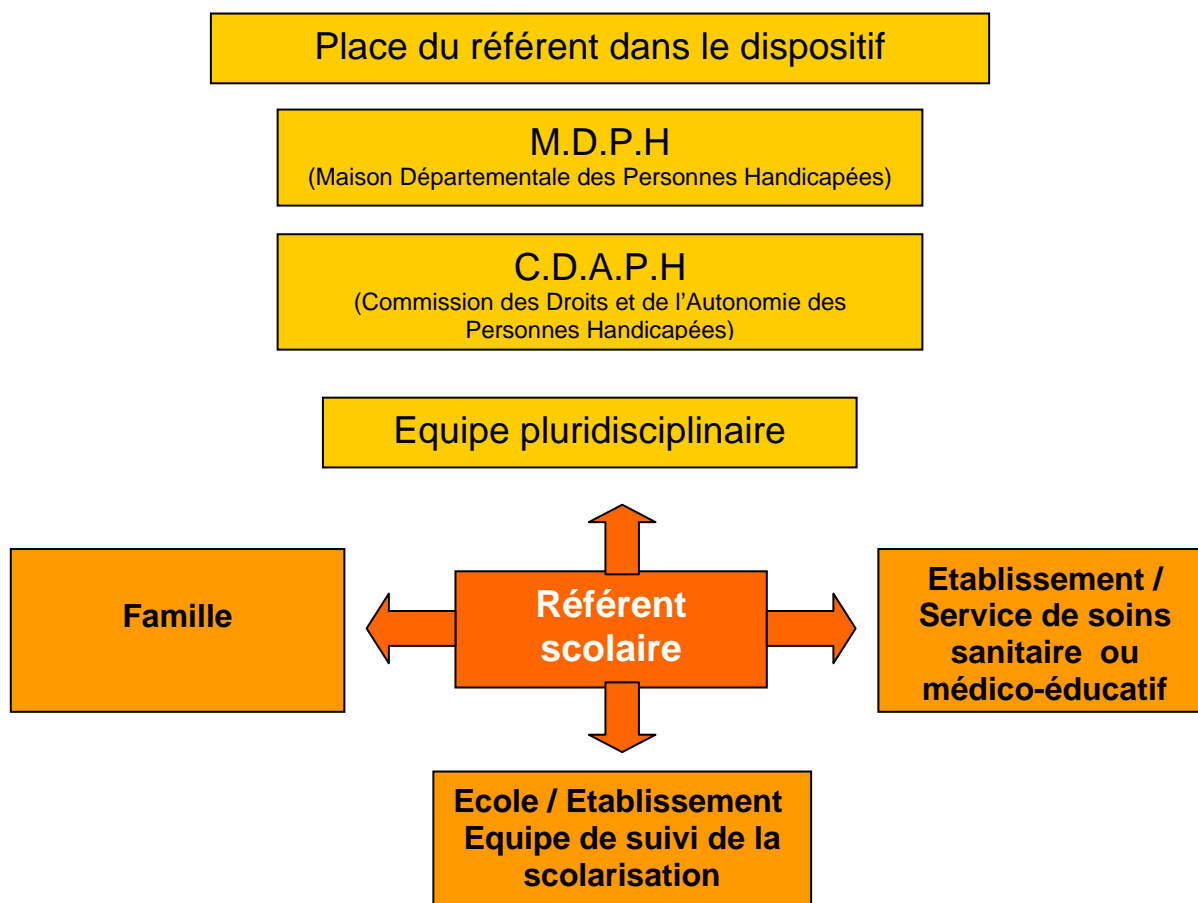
Place du référent dans le dispositif

M.D.P.H
(Maison Départementale des Personnes Handicapées)

C.D.A.P.H
(Commission des Droits et de l'Autonomie des Personnes Handicapées)

Equipe pluridisciplinaire

Famille

Référent scolaire

Etablissement / Service de soins sanitaire ou médico-éducatif

Ecole / Etablissement Equipe de suivi de la scolarisation